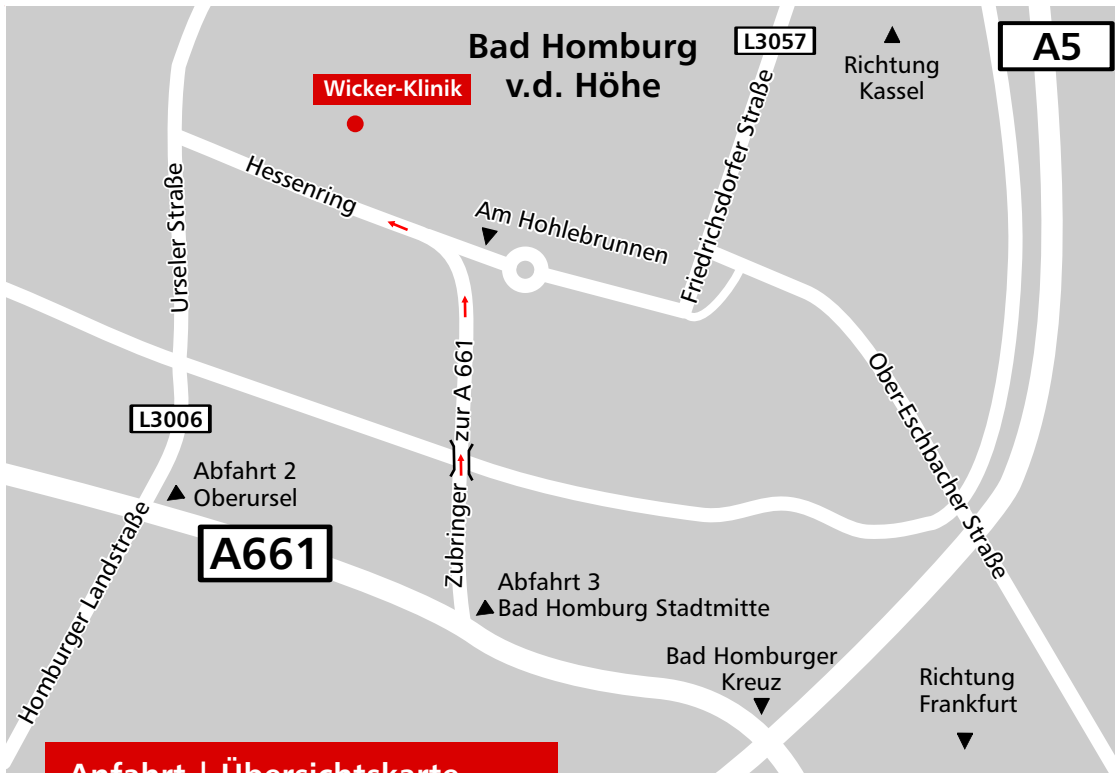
Bad Homburg v.d. Höhe

Wicker-Klinik

L3057

Richtung Kassel

A5

Hessenring

Am Hohlebrunnen

Friedrichsdorfer Straße

Urseler Straße

Zubringer zur A 661

Ober-Eschbacher Straße

L3006

Abfahrt 2 Oberursel

A661

Homburger Landstraße

Abfahrt 3 Bad Homburg Stadtmitte

Bad Homburger Kreuz

Richtung Frankfurt

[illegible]